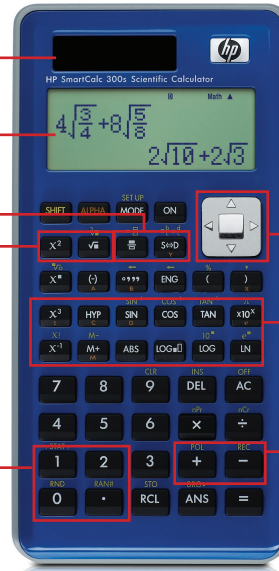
hp

HP SmartCalc 300s Scientific Calculator

Math ▲

$4\sqrt{\frac{3}{4}}+8\sqrt{\frac{5}{8}}$

$2\sqrt{10}+2\sqrt{3}$

SHIFT ALPHA SET UP MODE ON

$x^2$ $\sqrt{■}$ S⇔D

$x^■$ (-) °''' ENG ( )

$x^3$ HYP SIN COS TAN $\times10^x$

SIN⁻¹ COS⁻¹ TAN⁻¹

$x^{-1}$ M+ ABS LOG■□ LOG LN

M- $10^■$ $e^■$

CLR INS OFF

7 8 9 DEL AC

nPr nCr

4 5 6 × ÷

STAT POL REC

1 2 3 + −

RND RAN# STO DRG▸

0 • RCL ANS =